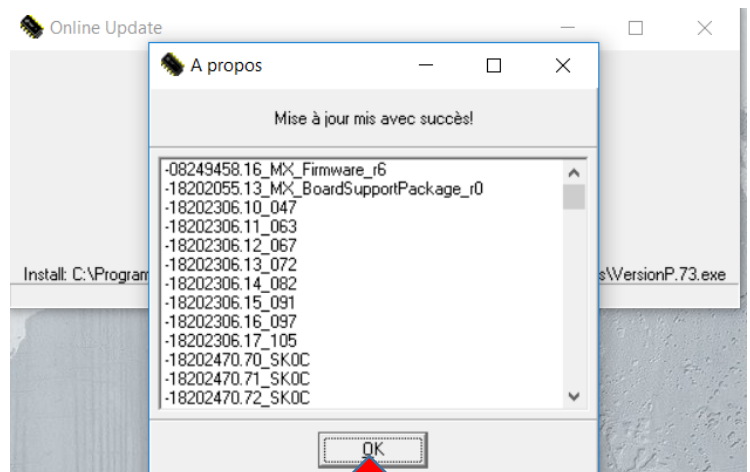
Online Update

A propos

Mise à jour mis avec succès!

-08249458.16_MX_Firmware_r6
-18202055.13_MX_BoardSupportPackage_r0
-18202306.10_047
-18202306.11_063
-18202306.12_067
-18202306.13_072
-18202306.14_082
-18202306.15_091
-18202306.16_097
-18202306.17_105
-18202470.70_SK0C
-18202470.71_SK0C
-18202470.72_SK0C

Install: C:\Program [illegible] s\VersionP.73.exe

OK